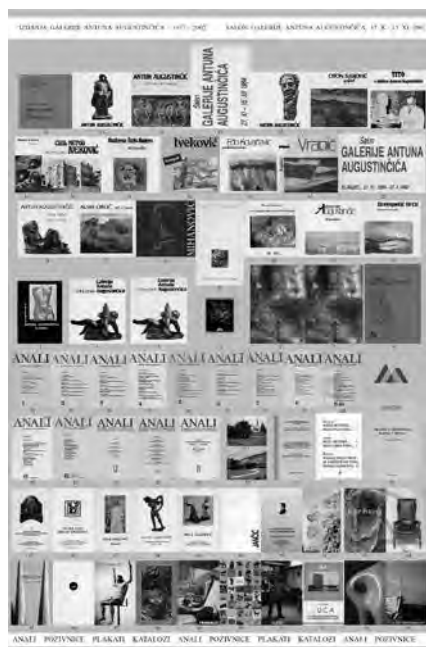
IZDANJA GALERIJE ANTUNA AUGUSTINČIĆA · 1977.–2007.   SALON GALERIJE ANTUNA AUGUSTINČIĆA, 17. IX.–23. XI. 2007.

ANTUN AUGUSTINČIĆ

Salon GALERIJE ANTUNA AUGUSTINČIĆA

ANTUN AUGUSTINČIĆ

TITO

ĐELA PETRA IVEKOVIĆ

Ivekonić

Vrapče

Salon GALERIJE ANTUNA AUGUSTINČIĆA

MIHANOVIĆ

Augustinčić

ANALI ANALI ANALI ANALI ANALI ANALI ANALI ANALI ANALI

ANALI ANALI ANALI ANALI ANALI

UČA

ANALI · POZIVNICE · PLAKATI · KATALOZI · ANALI · POZIVNICE · PLAKATI · KATALOZI · ANALI · POZIVNICE